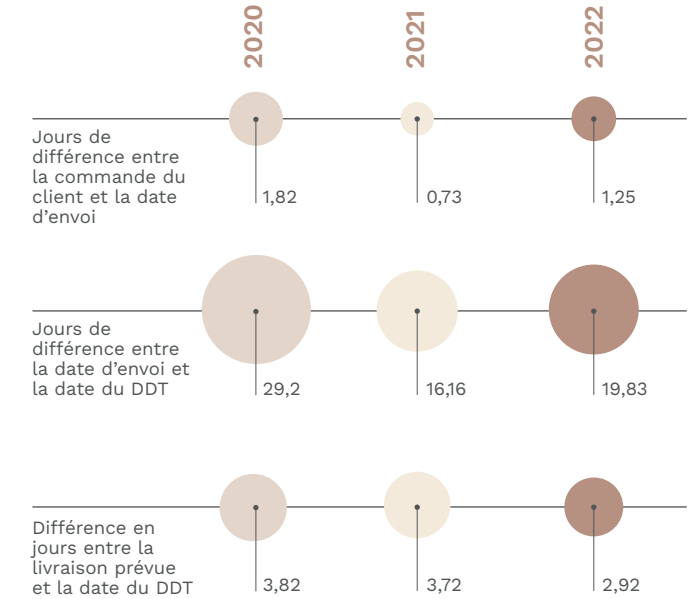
2020
2021
2022

Jours de différence entre la commande du client et la date d’envoi

1,82
0,73
1,25

Jours de différence entre la date d’envoi et la date du DDT

29,2
16,16
19,83

Différence en jours entre la livraison prévue et la date du DDT

3,82
3,72
2,92